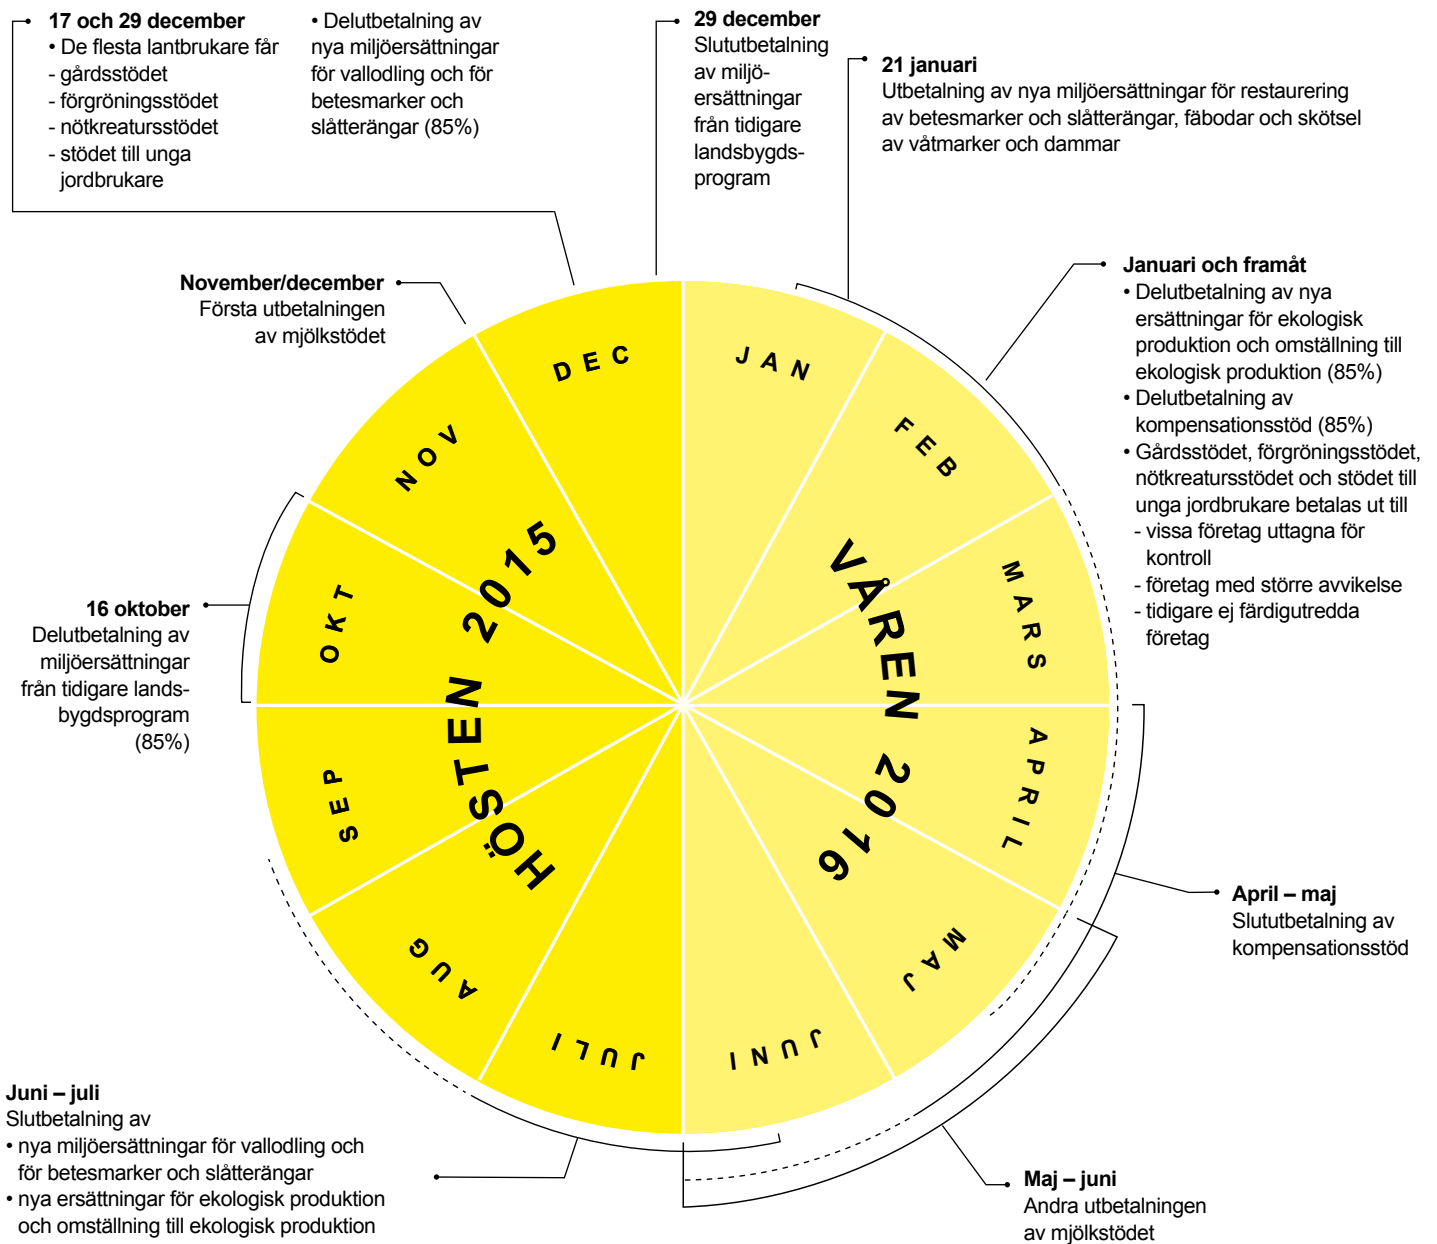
**17 och 29 december**
• De flesta lantbrukare får
- gårdsstödet
- förgröningsstödet
- nötkreatursstödet
- stödet till unga jordbrukare

• Delutbetalning av nya miljöersättningar för vallodling och för betesmarker och slåtterängar (85%)

**29 december**
Slututbetalning av miljöersättningar från tidigare landsbygdsprogram

**21 januari**
Utbetalning av nya miljöersättningar för restaurering av betesmarker och slåtterängar, fäbodar och skötsel av våtmarker och dammar

**Januari och framåt**
• Delutbetalning av nya ersättningar för ekologisk produktion och omställning till ekologisk produktion (85%)
• Delutbetalning av kompensationsstöd (85%)
• Gårdsstödet, förgröningsstödet, nötkreatursstödet och stödet till unga jordbrukare betalas ut till
- vissa företag uttagna för kontroll
- företag med större avvikelse
- tidigare ej färdigutredda företag

**November/december**
Första utbetalningen av mjölkstödet

**16 oktober**
Delutbetalning av miljöersättningar från tidigare landsbygdsprogram (85%)

DEC
NOV
OKT
SEP
AUG
JULI
JAN
FEB
MARS
APRIL
MAJ
JUNI

HÖSTEN 2015
VÅREN 2016

**April – maj**
Slututbetalning av kompensationsstöd

**Juni – juli**
Slutbetalning av
• nya miljöersättningar för vallodling och för betesmarker och slåtterängar
• nya ersättningar för ekologisk produktion och omställning till ekologisk produktion

**Maj – juni**
Andra utbetalningen av mjölkstödet